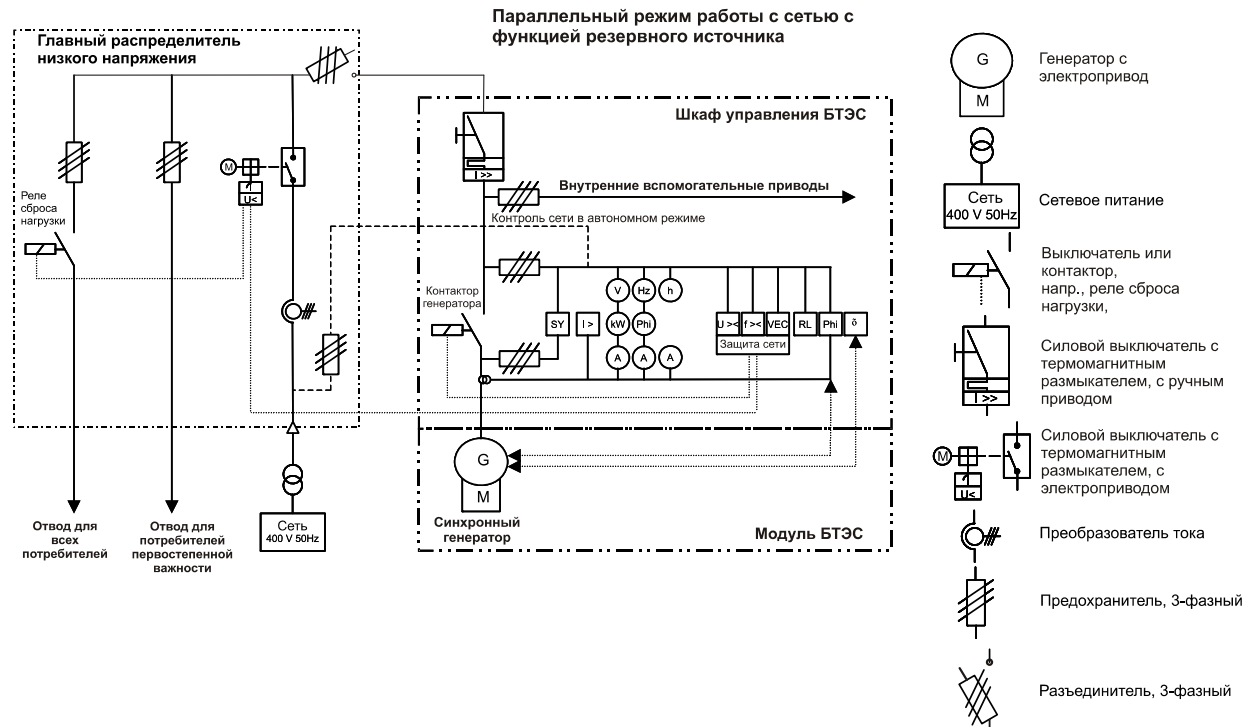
Параллельный режим работы с сетью с функцией резервного источника

Главный распределитель низкого напряжения

Шкаф управления БТЭС

Реле сброса нагрузки

M

U<

I >>

Внутренние вспомогательные приводы

Контроль сети в автономном режиме

Контактор генератора

V

Hz

h

SY

I >

kW

Phi

U ><

f ><

VEC

RL

Phi

δ

A

A

A

Защита сети

G

M

Синхронный генератор

Модуль БТЭС

Сеть
400 V 50Hz

Отвод для всех потребителей

Отвод для потребителей первостепенной важности

G

M

Генератор с электропривод

Сеть
400 V 50Hz

Сетевое питание

Выключатель или контактор, напр., реле сброса нагрузки,

I >>

Силовой выключатель с термомагнитным размыкателем, с ручным приводом

M

U<

Силовой выключатель с термомагнитным размыкателем, с электроприводом

Преобразователь тока

Предохранитель, 3-фазный

Разъединитель, 3-фазный